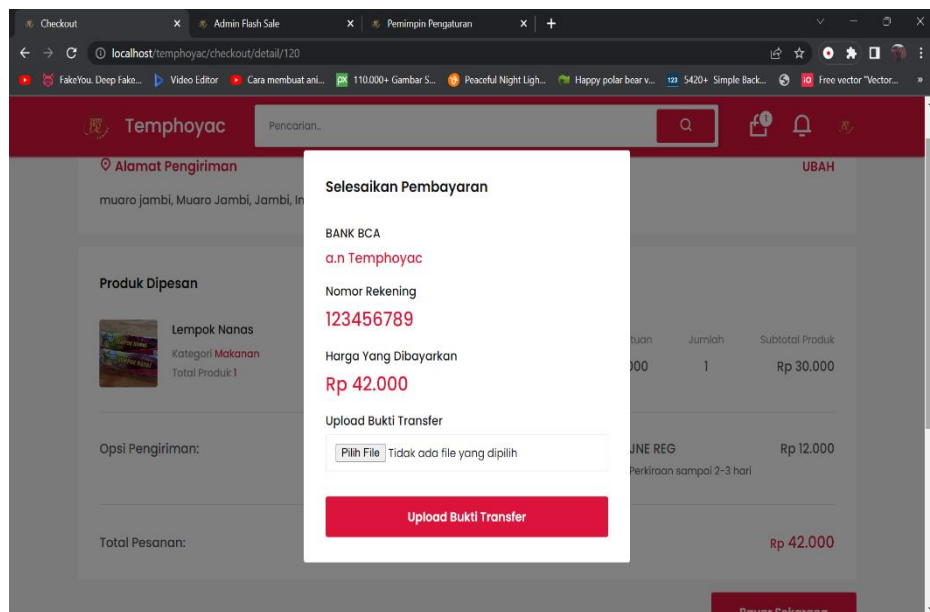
Checkout × Admin Flash Sale × Pemimpin Pengaturan × +

localhost/temphoyac/checkout/detail/120

FakeYou. Deep Fake... Video Editor Cara membuat ani... 110.000+ Gambar S... Peaceful Night Ligh... Happy polar bear v... 5420+ Simple Back... Free vector "Vector...

Temphoyac Pencarian..

Alamat Pengiriman UBAH

muaro jambi, Muaro Jambi, Jambi, In

Produk Dipesan

Lempok Nanas
Kategori Makanan
Total Produk 1

tuan Jumlah Subtotal Produk
000 1 Rp 30.000

Opsi Pengiriman: JNE REG Rp 12.000
Perkiraan sampai 2-3 hari

Total Pesanan: Rp 42.000

Selesaikan Pembayaran

BANK BCA
a.n Temphoyac

Nomor Rekening
123456789

Harga Yang Dibayarkan
Rp 42.000

Upload Bukti Transfer
Pilih File Tidak ada file yang dipilih

Upload Bukti Transfer

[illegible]